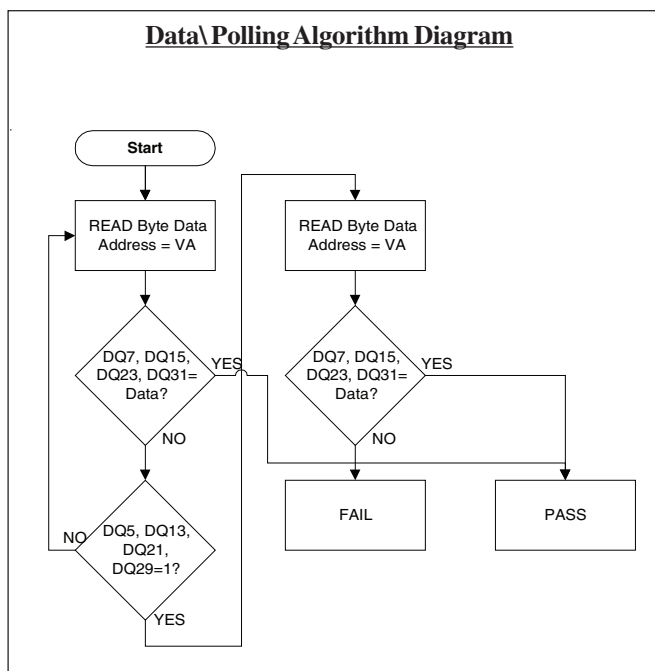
Data\ Polling Algorithm Diagram

Start

READ Byte Data Address = VA

DQ7, DQ15, DQ23, DQ31= Data?

YES

NO

DQ5, DQ13, DQ21, DQ29=1?

NO

YES

READ Byte Data Address = VA

DQ7, DQ15, DQ23, DQ31= Data?

YES

NO

FAIL

PASS